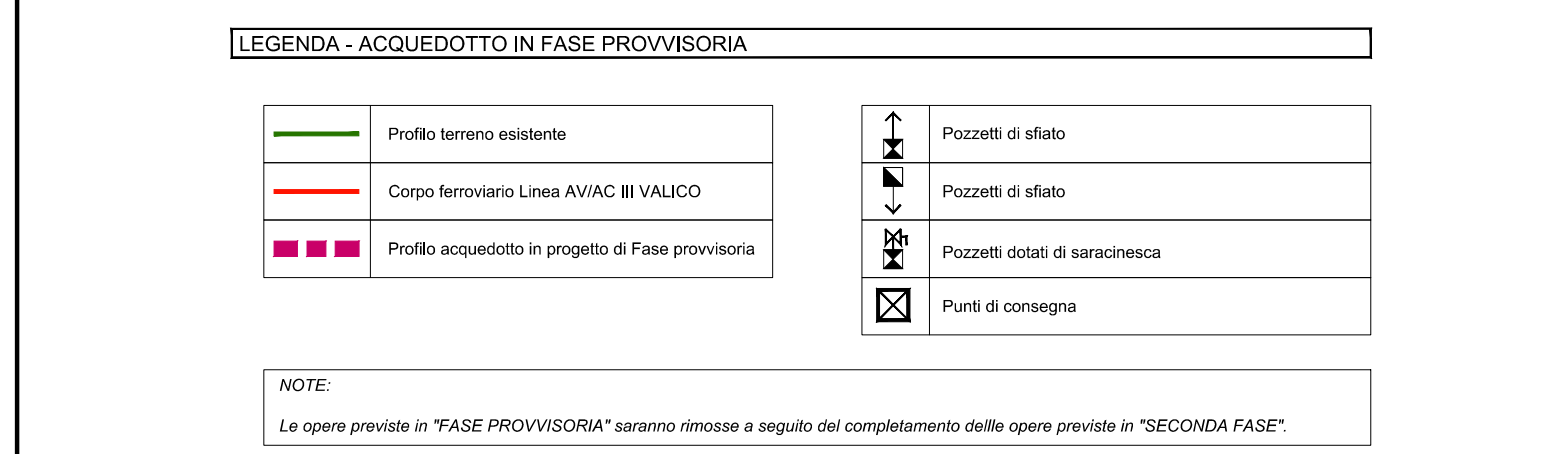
LEGENDA - ACQUEDOTTO IN FASE PROVVISORIA

| | |
|---|---|
| | Profilo terreno esistente |
| | Corpo ferroviario Linea AV/AC III VALICO |
| | Profilo acquedotto in progetto di Fase provvisoria |

| | |
|---|---|
| | Pozzetti di sfiato |
| | Pozzetti di sfiato |
| | Pozzetti dotati di saracinesca |
| | Punti di consegna |

NOTE:

Le opere previste in "FASE PROVVISORIA" saranno rimosse a seguito del completamento dellle opere previste in "SECONDA FASE".